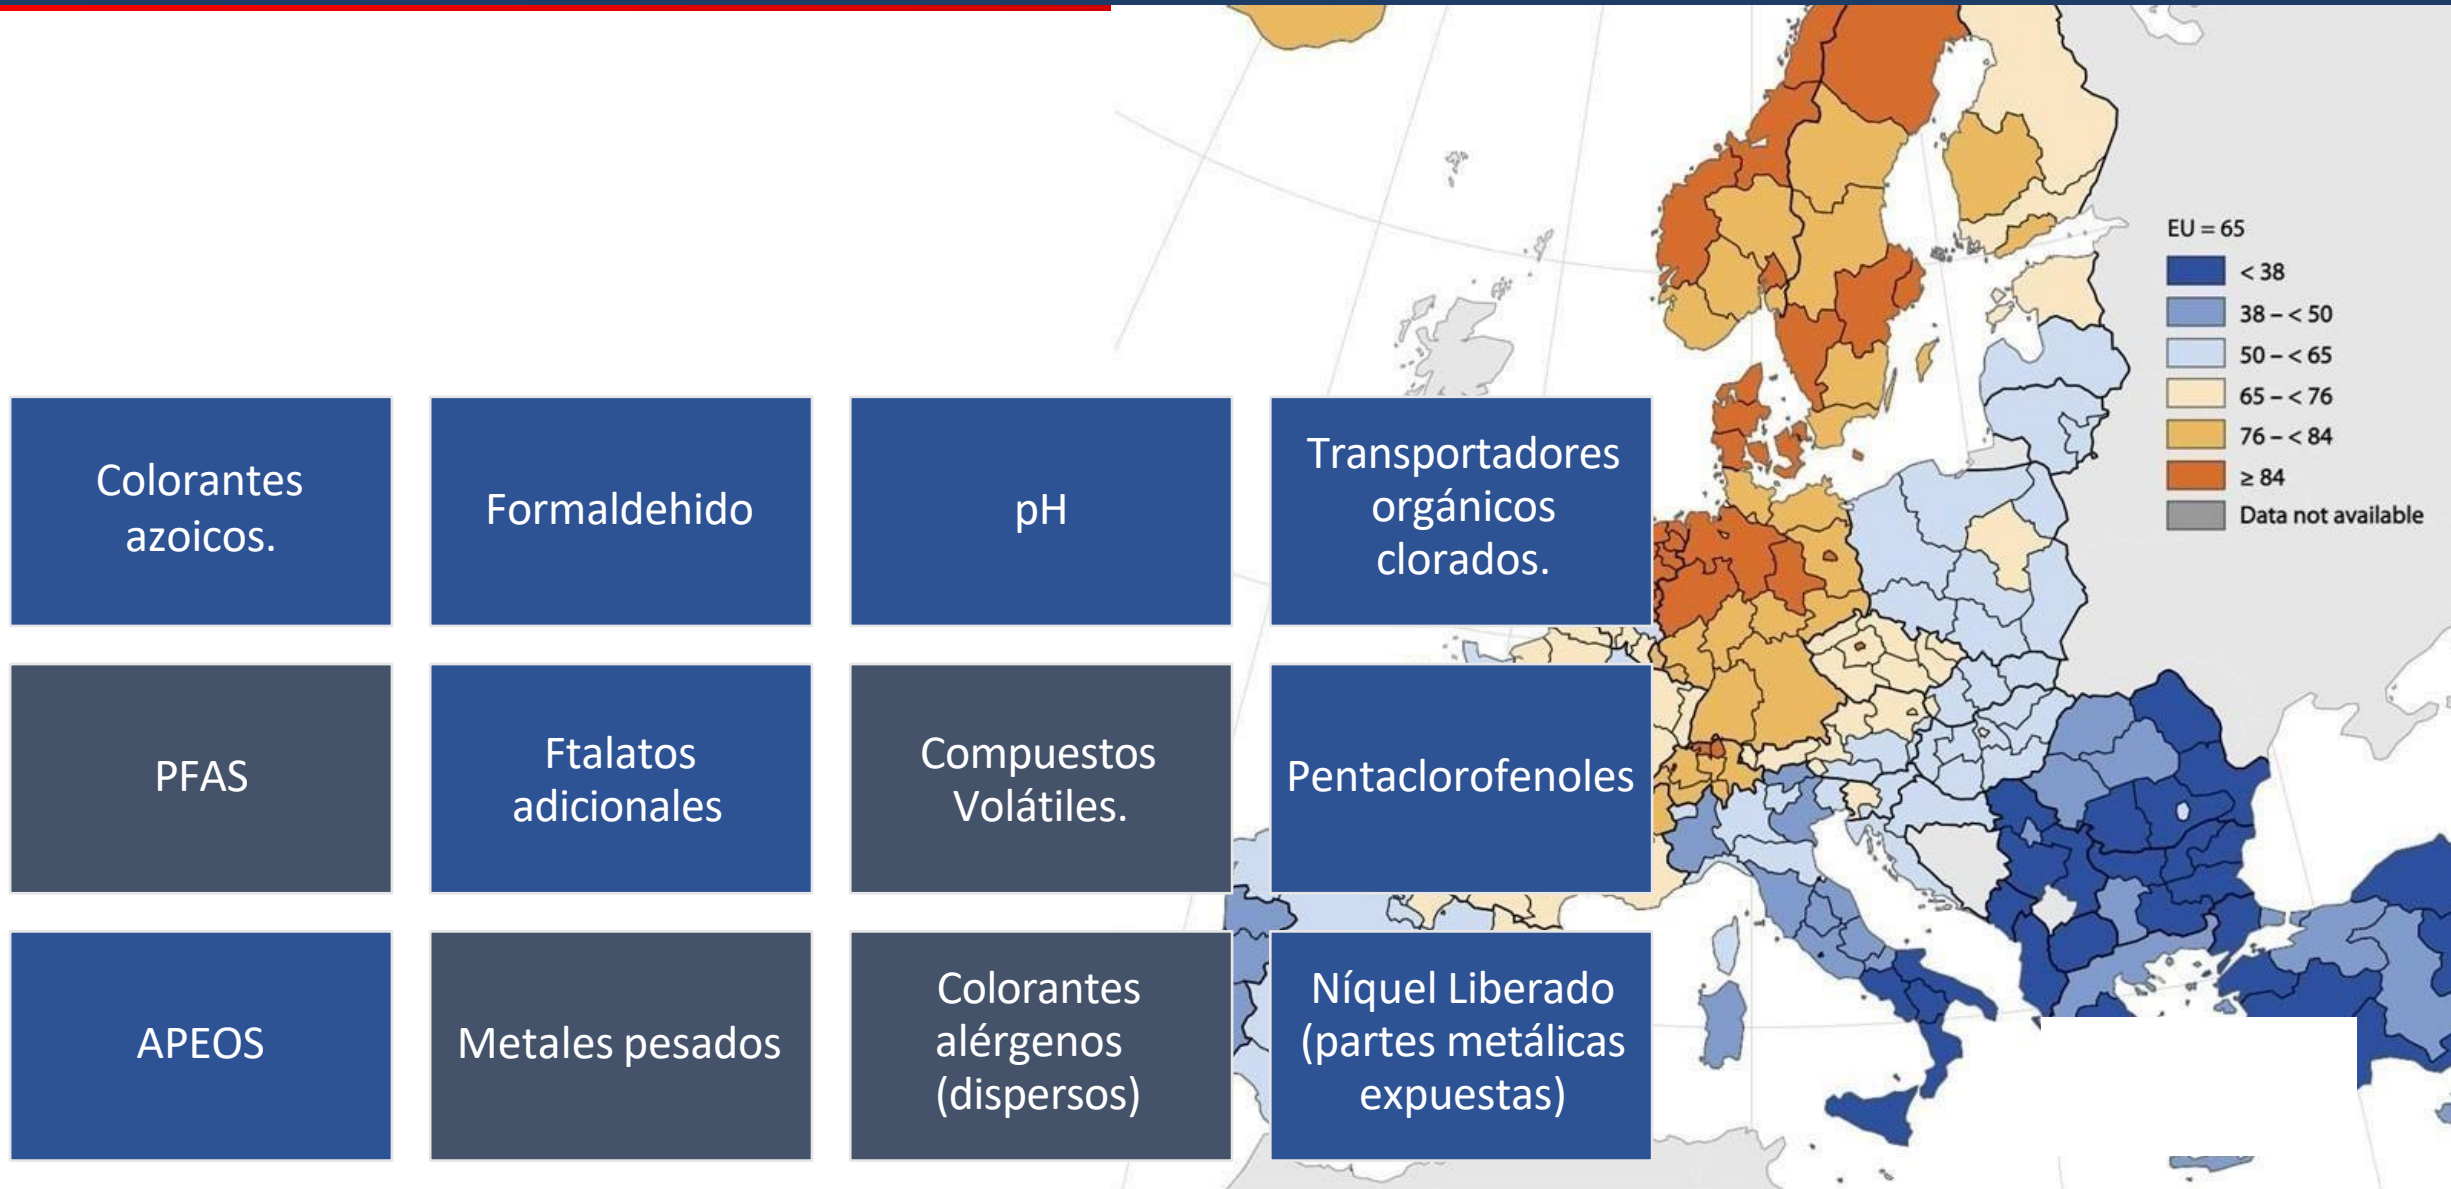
Colorantes azoicos.

Formaldehido

pH

Transportadores orgánicos clorados.

PFAS

Ftalatos adicionales

Compuestos Volátiles.

Pentaclorofenoles

APEOS

Metales pesados

Colorantes alérgenos (dispersos)

Níquel Liberado (partes metálicas expuestas)

EU = 65
< 38
38 – < 50
50 – < 65
65 – < 76
76 – < 84
≥ 84
Data not available